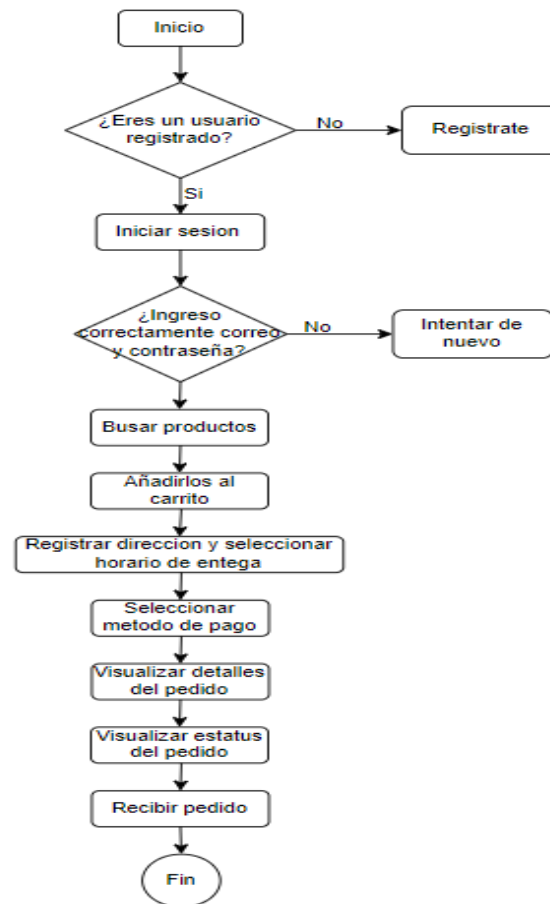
Inicio

¿Eres un usuario registrado?

No

Registrate

Si

Iniciar sesion

¿Ingreso correctamente correo y contraseña?

No

Intentar de nuevo

Busar productos

Añadirlos al carrito

Registrar direccion y seleccionar horario de entega

Seleccionar metodo de pago

Visualizar detalles del pedido

Visualizar estatus del pedido

Recibir pedido

Fin